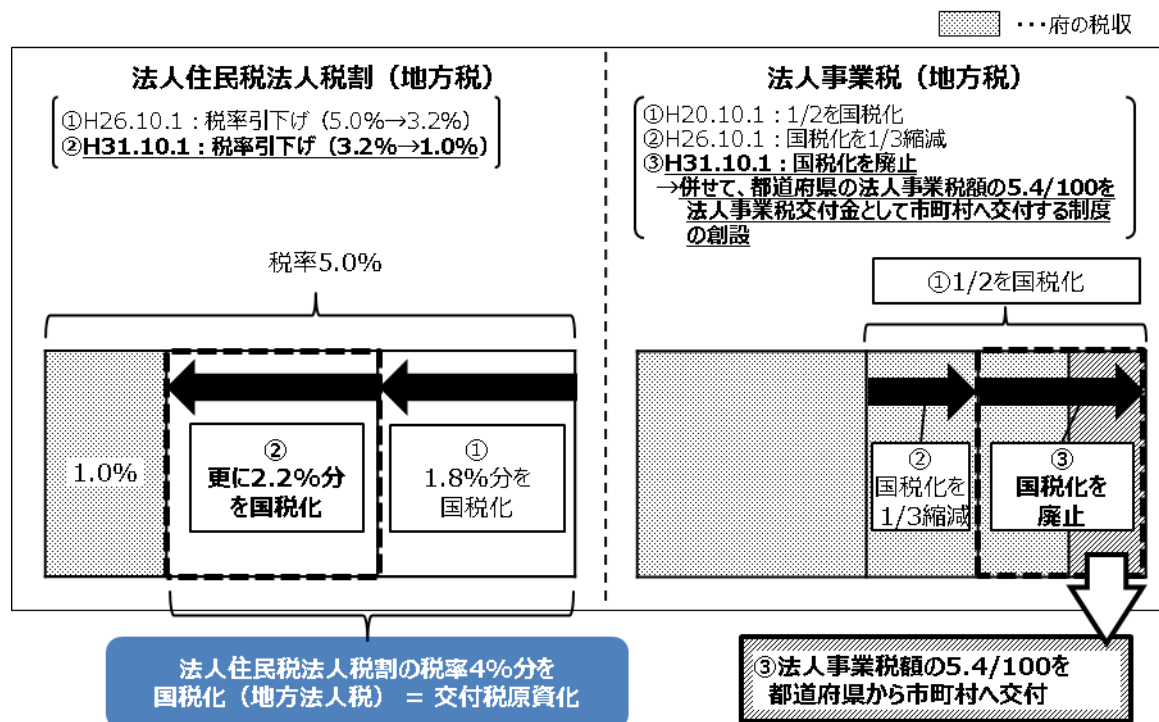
・・・府の税収

法人住民税法人税割（地方税）

①H26.10.1：税率引下げ（5.0%→3.2%）
②H31.10.1：税率引下げ（3.2%→1.0%）

税率5.0%

1.0%

②
更に2.2%分を国税化

①
1.8%分を国税化

法人住民税法人税割の税率4%分を国税化（地方法人税） ＝ 交付税原資化

法人事業税（地方税）

①H20.10.1：1/2を国税化
②H26.10.1：国税化を1/3縮減
③H31.10.1：国税化を廃止
→併せて、都道府県の法人事業税額の5.4/100を法人事業税交付金として市町村へ交付する制度の創設

①1/2を国税化

②
国税化を1/3縮減

③
国税化を廃止

③法人事業税額の5.4/100を都道府県から市町村へ交付